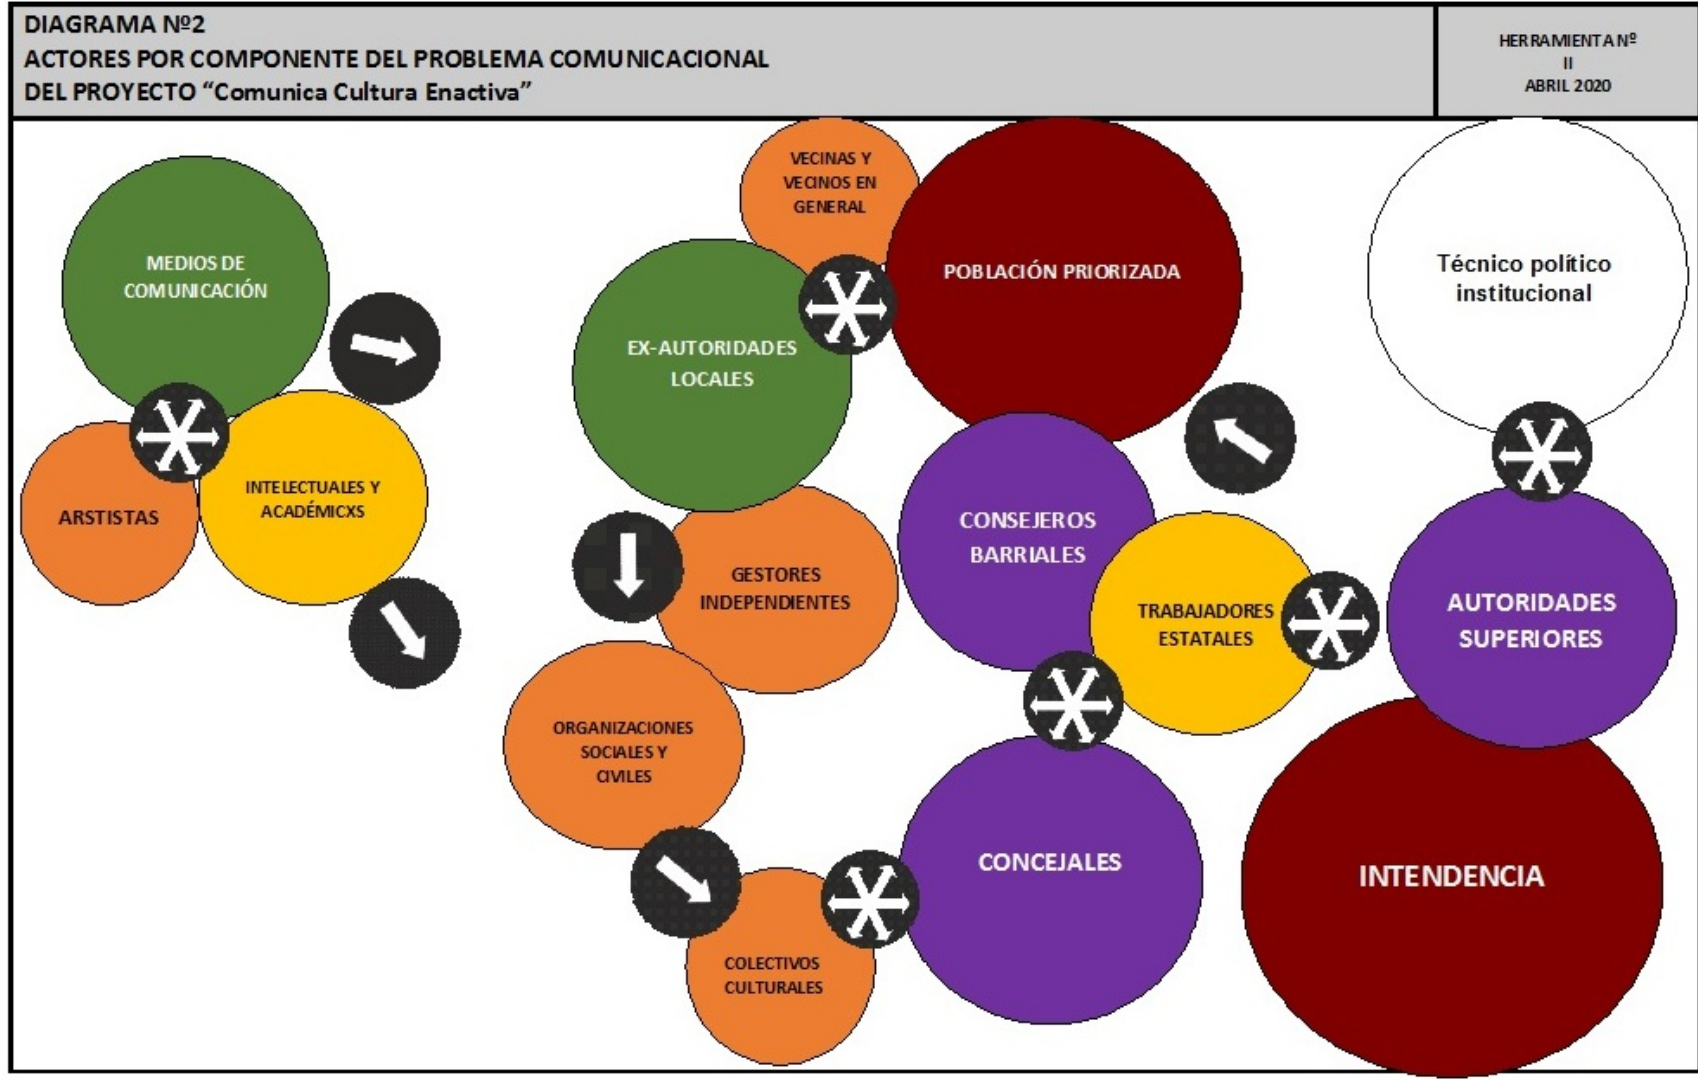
DIAGRAMA Nº2
ACTORES POR COMPONENTE DEL PROBLEMA COMUNICACIONAL
DEL PROYECTO "Comunica Cultura Enactiva"

HERRAMIENTA Nº
II
ABRIL 2020

MEDIOS DE COMUNICACIÓN

ARSTISTAS

INTELECTUALES Y ACADÉMICXS

VECINAS Y VECINOS EN GENERAL

EX-AUTORIDADES LOCALES

POBLACIÓN PRIORIZADA

Técnico político institucional

GESTORES INDEPENDIENTES

CONSEJEROS BARRIALES

TRABAJADORES ESTATALES

AUTORIDADES SUPERIORES

ORGANIZACIONES SOCIALES Y CIVILES

CONCEJALES

INTENDENCIA

COLECTIVOS CULTURALES